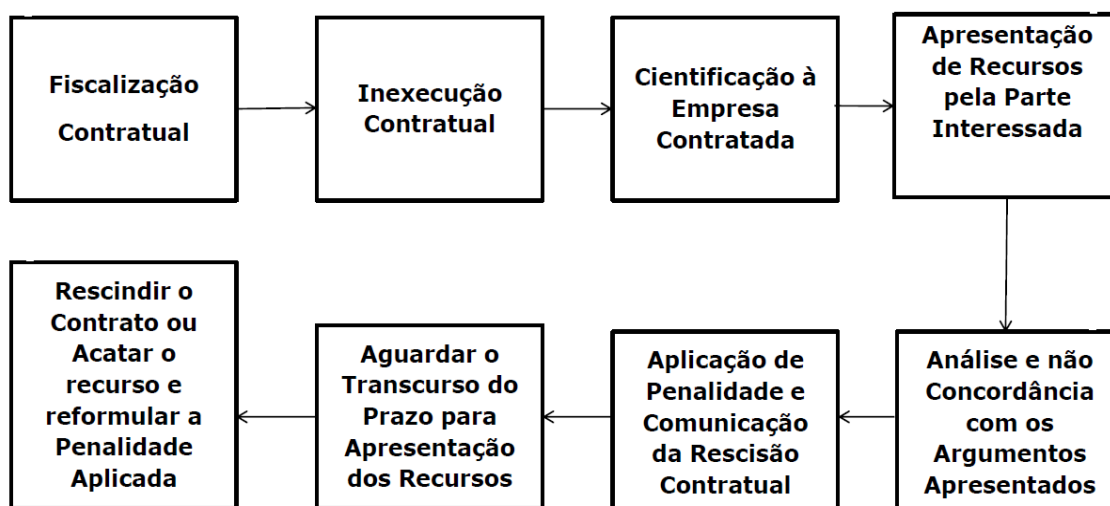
Fiscalização Contratual

Inexecução Contratual

Cientificação à Empresa Contratada

Apresentação de Recursos pela Parte Interessada

Análise e não Concordância com os Argumentos Apresentados

Aplicação de Penalidade e Comunicação da Rescisão Contratual

Aguardar o Transcurso do Prazo para Apresentação dos Recursos

Rescindir o Contrato ou Acatar o recurso e reformular a Penalidade Aplicada